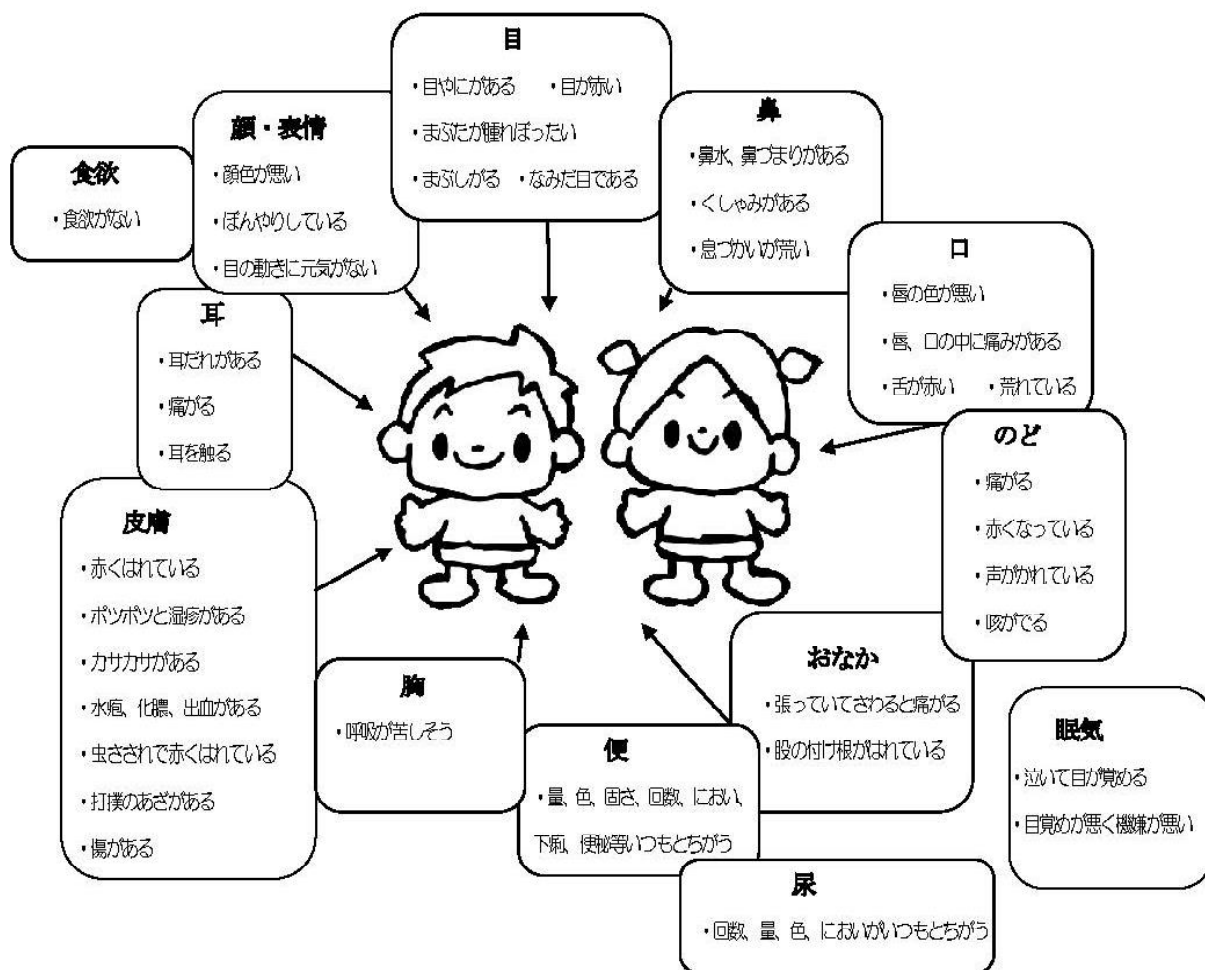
食欲
・食欲がない

顔・表情
・顔色が悪い
・ぼんやりしている
・目の動きに元気がない

目
・目やにがある　・目が赤い
・まぶたが腫れぼったい
・まぶしがる　・なみだ目である

鼻
・鼻水、鼻づまりがある
・くしゃみがある
・息づかいが荒い

口
・唇の色が悪い
・唇、口の中に痛みがある
・舌が赤い　・荒れている

耳
・耳だれがある
・痛がる
・耳を触る

のど
・痛がる
・赤くなっている
・声がかれている
・咳がでる

皮膚
・赤くはれている
・ポツポツと湿疹がある
・カサカサがある
・水疱、化膿、出血がある
・虫さされで赤くはれている
・打撲のあざがある
・傷がある

胸
・呼吸が苦しそう

おなか
・張っていてさわると痛がる
・股の付け根がはれている

眠気
・泣いて目が覚める
・目覚めが悪く機嫌が悪い

便
・量、色、固さ、回数、におい、下痢、便秘等いつもとちがう

尿
・回数、量、色、においがいつもとちがう